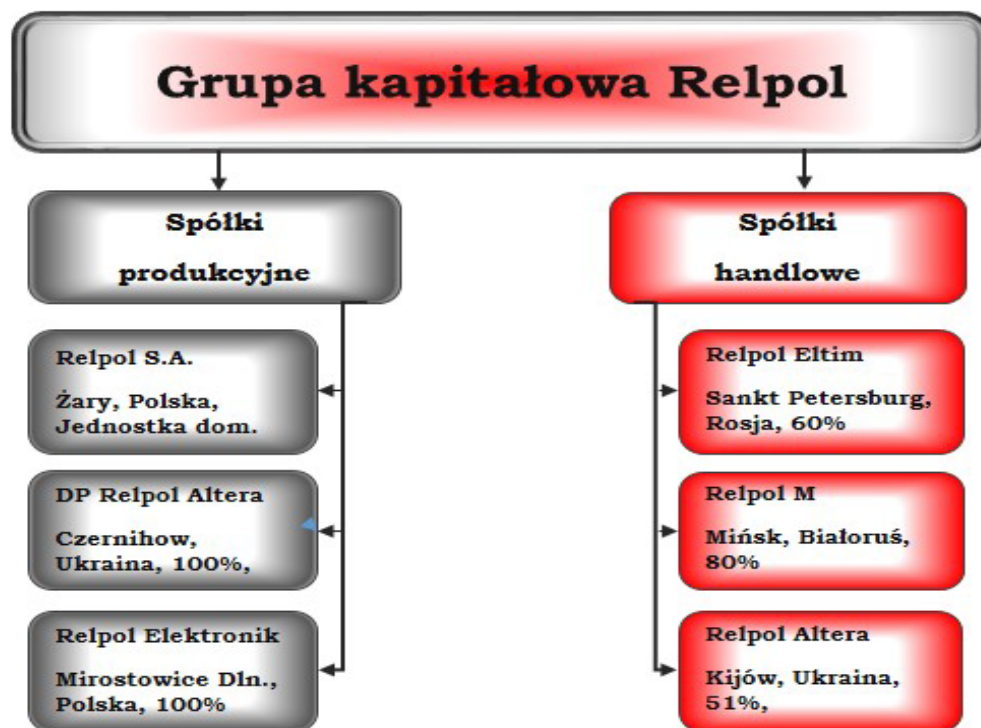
Grupa kapitałowa Relpol

Spółki produkcyjne

Relpol S.A.

Żary, Polska, Jednostka dom.

DP Relpol Altera

Czernihow, Ukraina, 100%,

Relpol Elektronik

Mirostowice Dln., Polska, 100%

Spółki handlowe

Relpol Eltim

Sankt Petersburg, Rosja, 60%

Relpol M

Mińsk, Białoruś, 80%

Relpol Altera

Kijów, Ukraina, 51%,